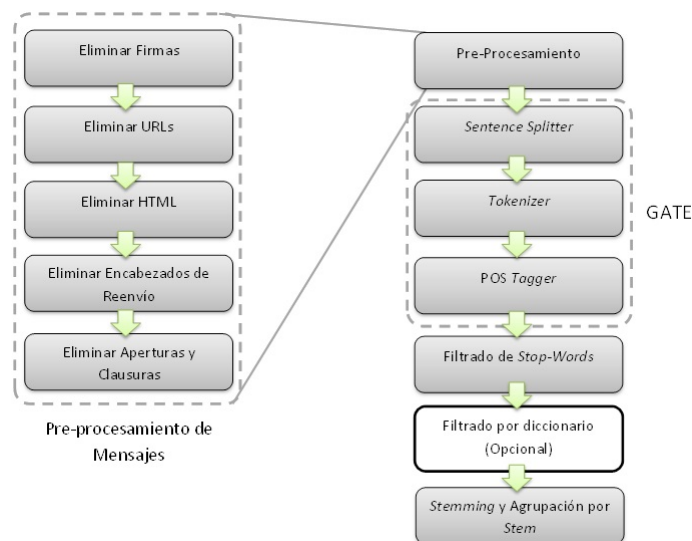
Eliminar Firmas

Eliminar URLs

Eliminar HTML

Eliminar Encabezados de Reenvío

Eliminar Aperturas y Clausuras

Pre-procesamiento de Mensajes

Pre-Procesamiento

Sentence Splitter

Tokenizer

POS Tagger

GATE

Filtrado de Stop-Words

Filtrado por diccionario (Opcional)

Stemming y Agrupación por Stem